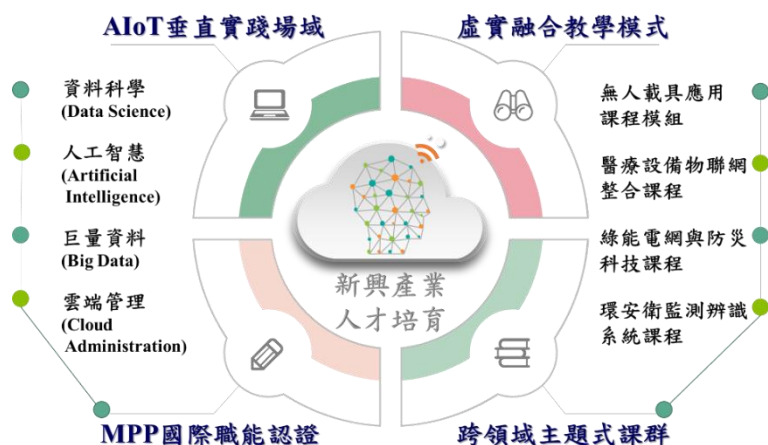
AIoT垂直實踐場域

虛實融合教學模式

資料科學
(Data Science)

人工智慧
(Artificial Intelligence)

巨量資料
(Big Data)

雲端管理
(Cloud Administration)

無人載具應用課程模組

醫療設備物聯網整合課程

綠能電網與防災科技課程

環安衛監測辨識系統課程

新興產業
人才培育

MPP國際職能認證

跨領域主題式課群